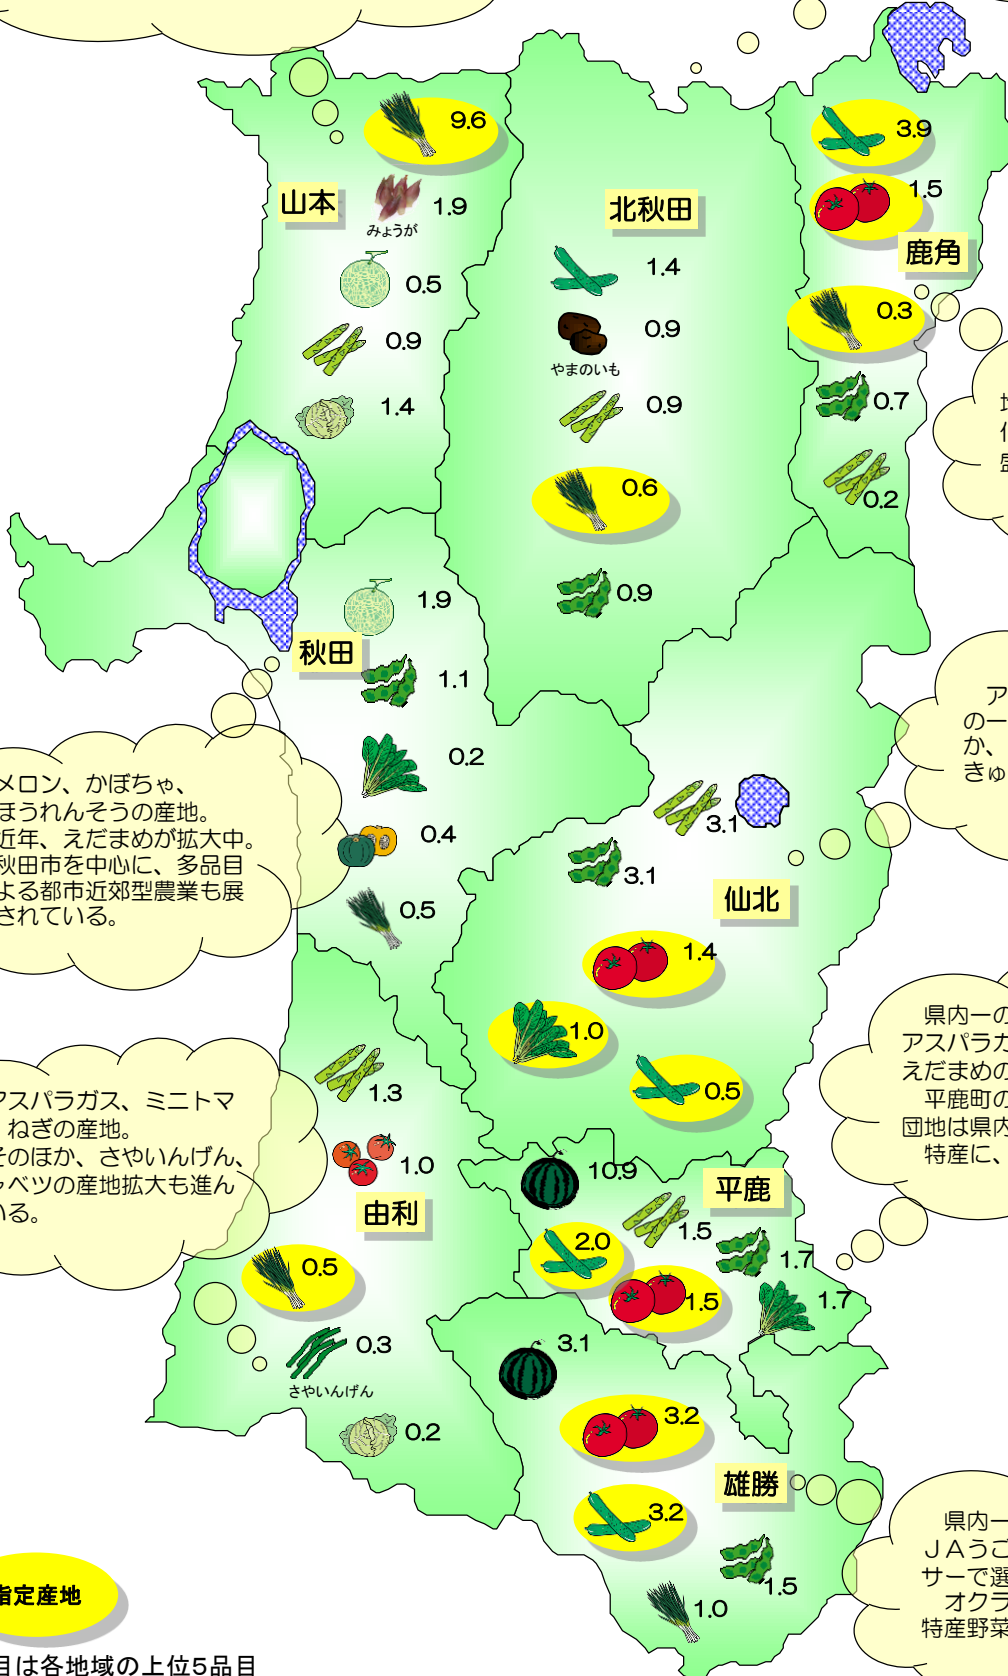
山本
9.6
みょうが
1.9
0.5
0.9
1.4

北秋田
1.4
やまのいも
0.9
0.9
0.6
0.9

3.9
1.5
鹿角
0.3
0.7
0.2

秋田
1.9
1.1
0.2
0.4
0.5

メロン、かぼちゃ、ほうれんそうの産地。近年、えだまめが拡大中。秋田市を中心に、多品目よる都市近郊型農業も展されている。

3.1
3.1
仙北
1.4
1.0
0.5

アスパラガス、ミニトマ ねぎの産地。そのほか、さやいんげん、ャベツの産地拡大も進んる。

1.3
1.0
由利
0.5
0.3
さやいんげん
0.2

10.9
平鹿
1.5
2.0
1.7
1.5
1.7

3.1
3.2
雄勝
3.2
1.5
1.0

県内一の アスパラガ えだまめの 平鹿町の 団地は県内 特産に、

県内一 ＪＡうご サーで選 オクラ 特産野菜

ア のー か、 きゅ

地 ( 固

指定産地
目は各地域の上位5品目